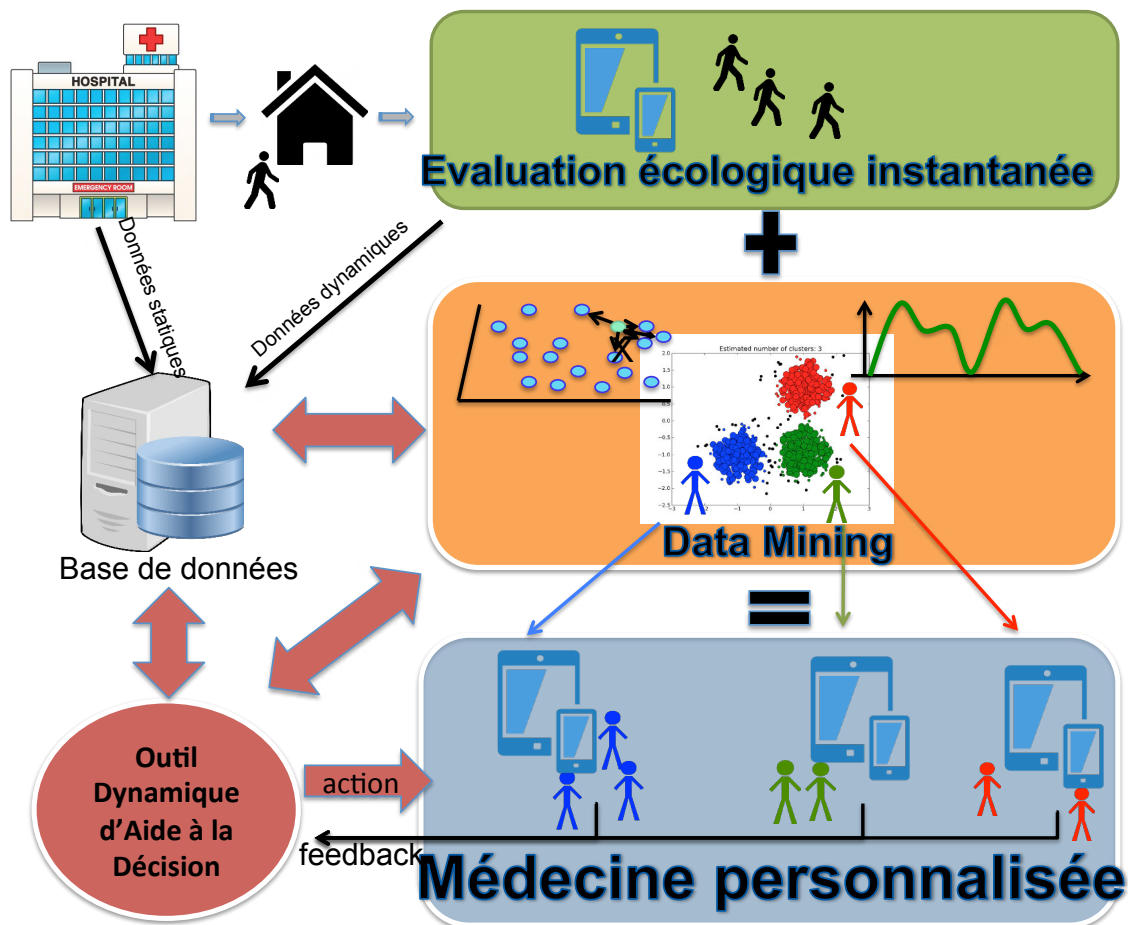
HOSPITAL

EMERGENCY ROOM

Evaluation écologique instantanée

Données statiques

Données dynamiques

Estimated number of clusters: 3

Base de données

Data Mining

Outil Dynamique d'Aide à la Décision

action

feedback

Médecine personnalisée